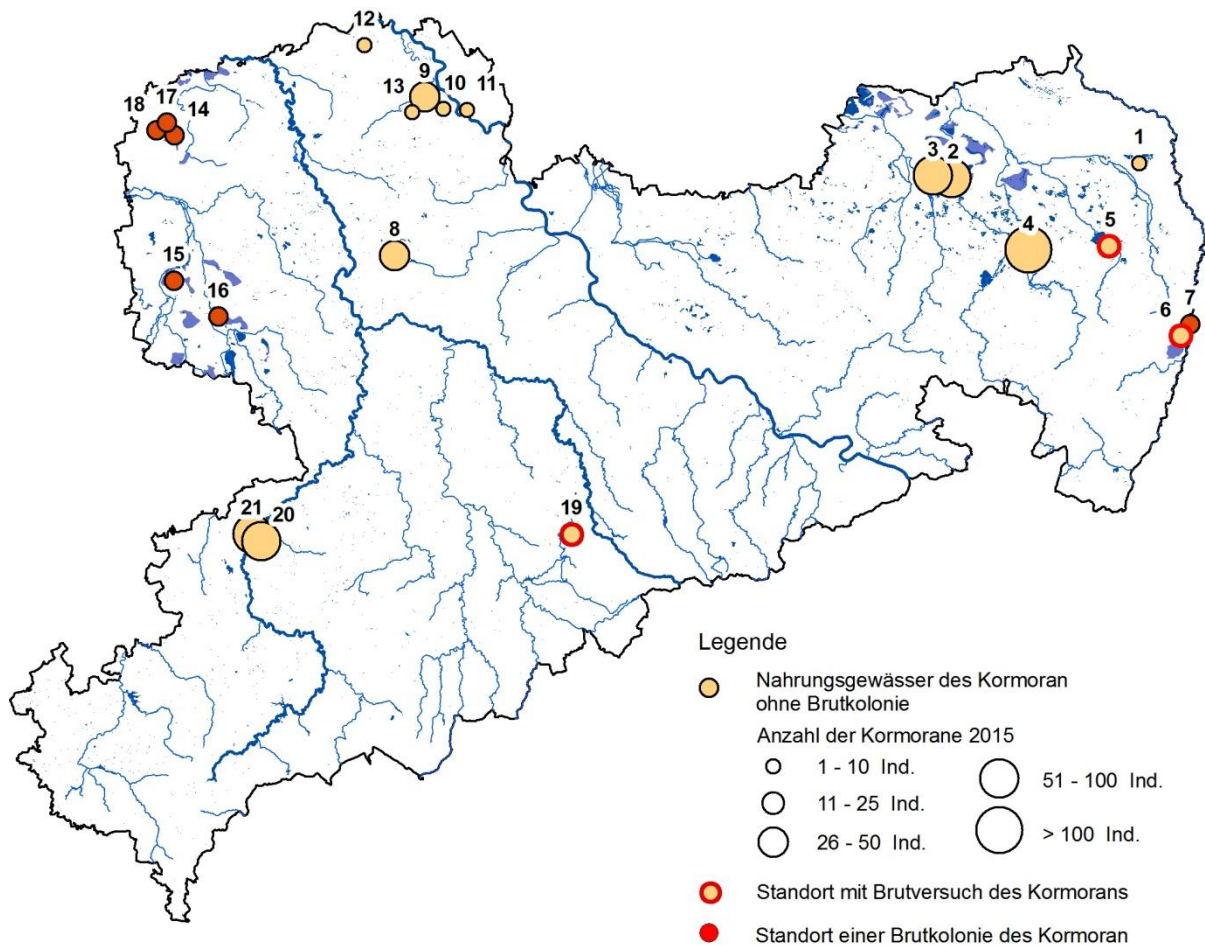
12

13 9 10 11

18 17 14

1

3 2

4

5

15

8

16

6 7

21 20

19

Legende

Nahrungsgewässer des Kormoran ohne Brutkolonie

Anzahl der Kormorane 2015

1 - 10 Ind.

11 - 25 Ind.

26 - 50 Ind.

51 - 100 Ind.

> 100 Ind.

Standort mit Brutversuch des Kormorans

Standort einer Brutkolonie des Kormoran